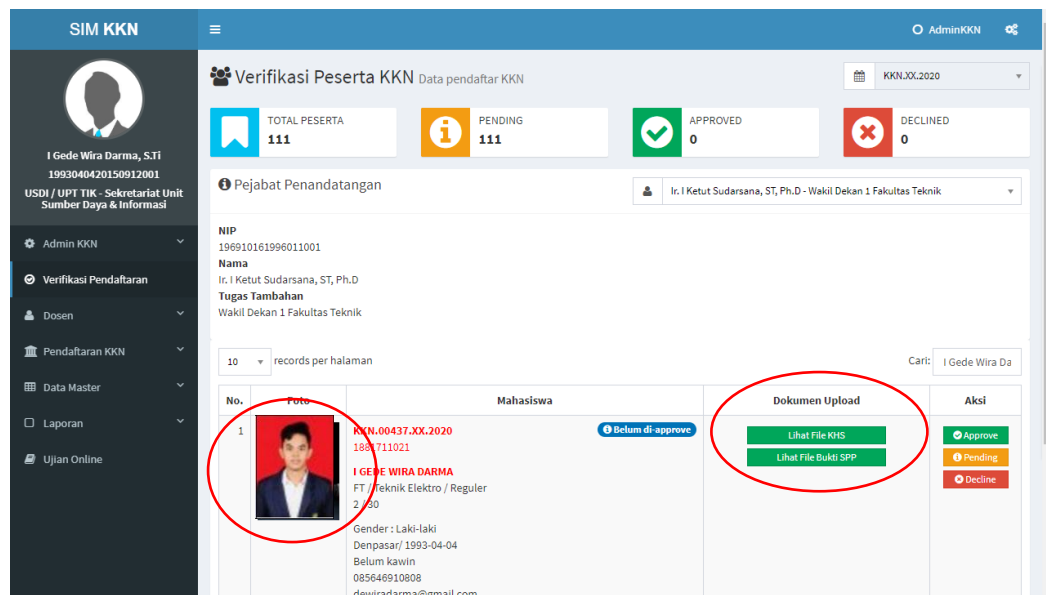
SIM KKN

I Gede Wira Darma, S.Ti
199304042015091200​1
USDI / UPT TIK - Sekretariat Unit Sumber Daya & Informasi

Admin KKN
Verifikasi Pendaftaran
Dosen
Pendaftaran KKN
Data Master
Laporan
Ujian Online

≡
AdminKKN

Verifikasi Peserta KKN Data pendaftar KKN

KKN.XX.2020

TOTAL PESERTA
111

PENDING
111

APPROVED
0

DECLINED
0

Pejabat Penandatangan

Ir. I Ketut Sudarsana, ST, Ph.D - Wakil Dekan 1 Fakultas Teknik

NIP
196910161996011001
Nama
Ir. I Ketut Sudarsana, ST, Ph.D
Tugas Tambahan
Wakil Dekan 1 Fakultas Teknik

10 records per halaman

Cari: I Gede Wira Da

| No. | Foto | Mahasiswa | Dokumen Upload | Aksi |
|---|---|---|---|---|
| 1 | | KKN.00437.XX.2020 Belum di-approve 1881711021 I GEDE WIRA DARMA FT / Teknik Elektro / Reguler 2 / 30 Gender : Laki-laki Denpasar/ 1993-04-04 Belum kawin 085646910808 dewiradarma@gmail.com | Lihat File KHS Lihat File Bukti SPP | Approve Pending Decline |